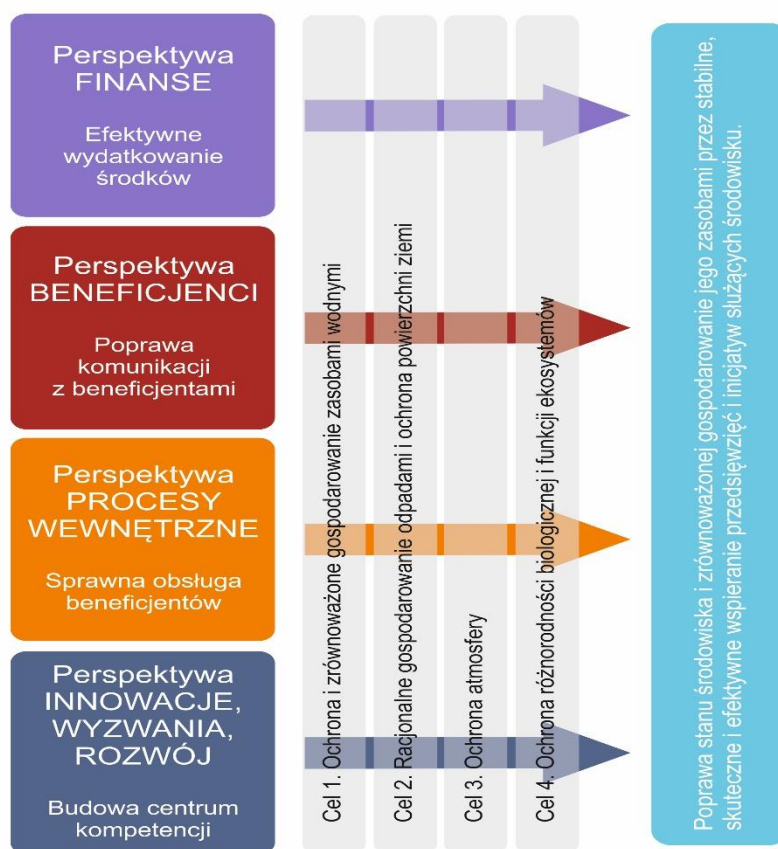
Perspektywa FINANSE

Efektywne wydatkowanie środków

Perspektywa BENEFICJENCI

Poprawa komunikacji z beneficjentami

Perspektywa PROCESY WEWNĘTRZNE

Sprawna obsługa beneficjentów

Perspektywa INNOWACJE, WYZWANIA, ROZWÓJ

Budowa centrum kompetencji

Cel 1. Ochrona i zrównoważone gospodarowanie zasobami wodnymi

Cel 2. Racjonalne gospodarowanie odpadami i ochrona powierzchni ziemi

Cel 3. Ochrona atmosfery

Cel 4. Ochrona różnorodności biologicznej i funkcji ekosystemów

Poprawa stanu środowiska i zrównoważonej gospodarowanie jego zasobami przez stabilne, skuteczne i efektywne wspieranie przedsięwzięć i inicjatyw służących środowisku.